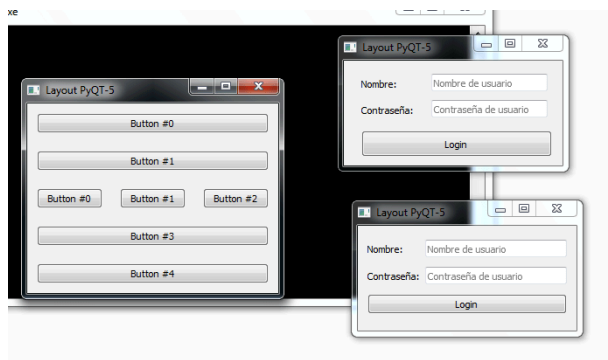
xe

Layout PyQT-5

Button #0

Button #1

Button #0 Button #1 Button #2

Button #3

Button #4

Layout PyQT-5

Nombre: Nombre de usuario

Contraseña: Contraseña de usuario

Login

Layout PyQT-5

Nombre: Nombre de usuario

Contraseña: Contraseña de usuario

Login